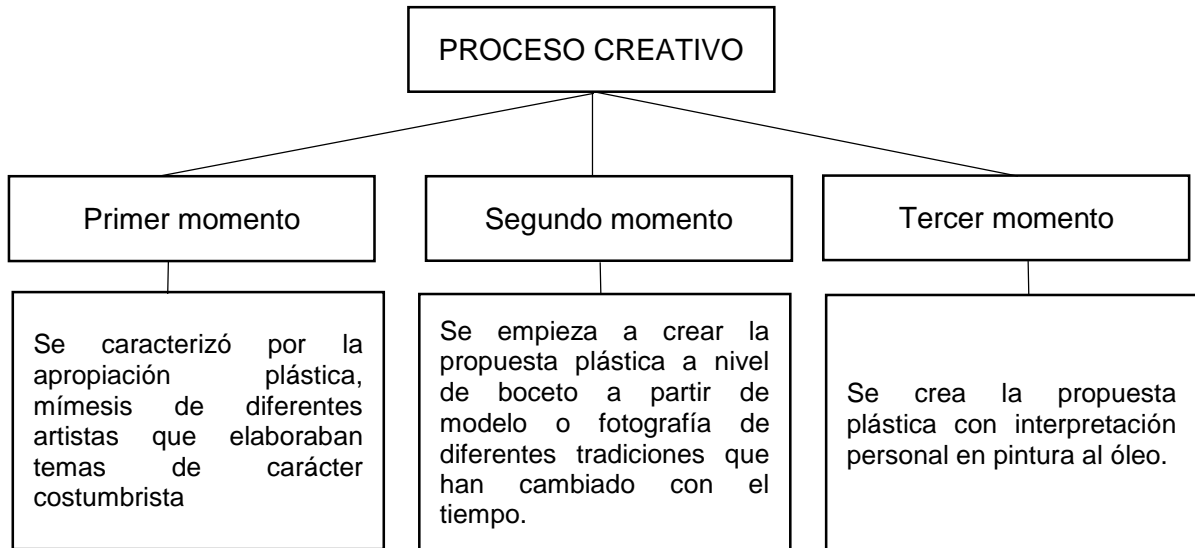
PROCESO CREATIVO

Primer momento

Segundo momento

Tercer momento

Se caracterizó por la apropiación plástica, mímesis de diferentes artistas que elaboraban temas de carácter costumbrista

Se empieza a crear la propuesta plástica a nivel de boceto a partir de modelo o fotografía de diferentes tradiciones que han cambiado con el tiempo.

Se crea la propuesta plástica con interpretación personal en pintura al óleo.